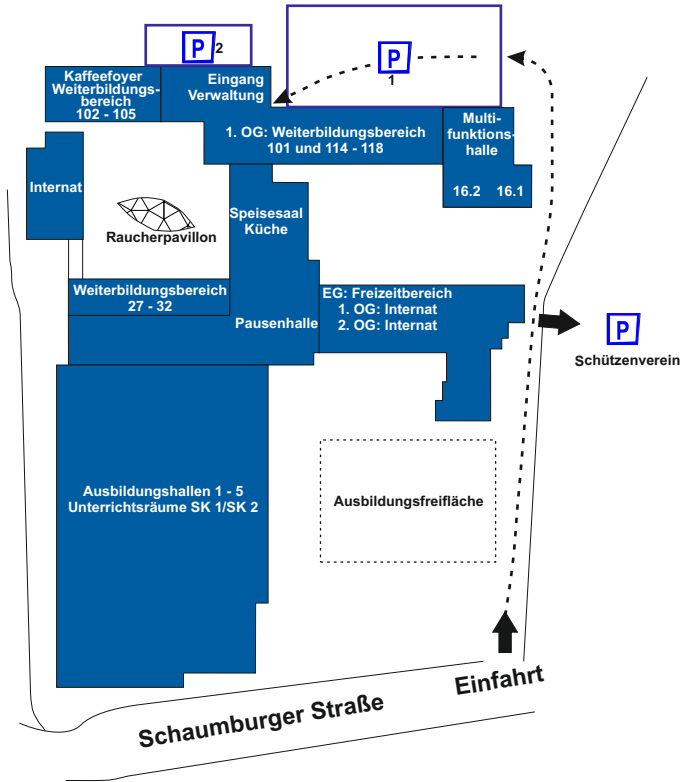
P 2

P 1

Kaffeefoyer Weiterbildungsbereich 102 - 105

Eingang Verwaltung

1. OG: Weiterbildungsbereich 101 und 114 - 118

Multifunktionshalle

16.2 16.1

Internat

Raucherpavillon

Speisesaal Küche

Weiterbildungsbereich 27 - 32

Pausenhalle

EG: Freizeitbereich
1. OG: Internat
2. OG: Internat

P

Schützenverein

Ausbildungshallen 1 - 5
Unterrichtsräume SK 1/SK 2

Ausbildungsfreifläche

Einfahrt

Schaumburger Straße